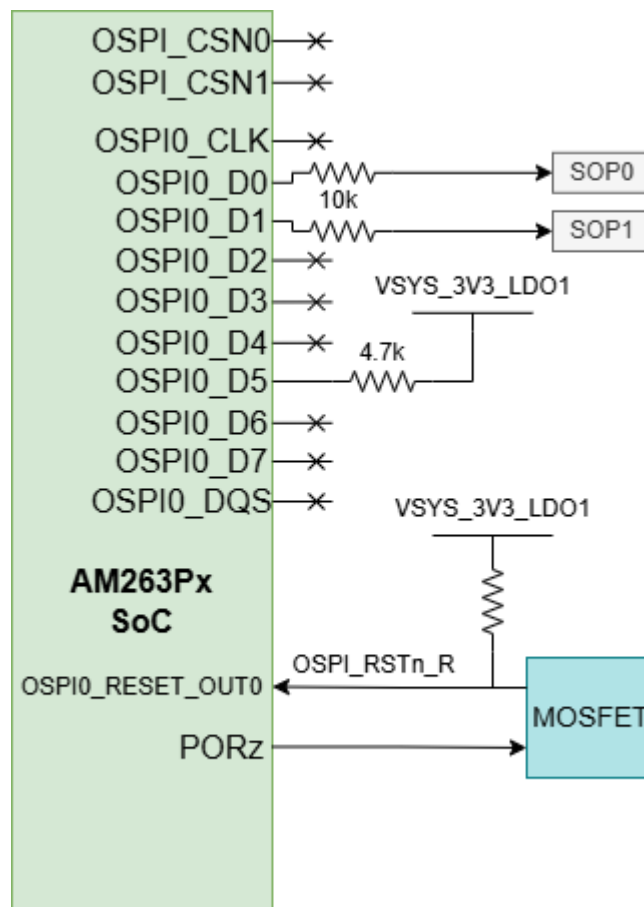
OSPI_CSN0
OSPI_CSN1
OSPI0_CLK
OSPI0_D0
10k
SOP0
OSPI0_D1
SOP1
OSPI0_D2
OSPI0_D3
VSYS_3V3_LDO1
OSPI0_D4
4.7k
OSPI0_D5
OSPI0_D6
OSPI0_D7
OSPI0_DQS
VSYS_3V3_LDO1
AM263Px
SoC
OSPI_RSTn_R
OSPI0_RESET_OUT0
MOSFET
PORz